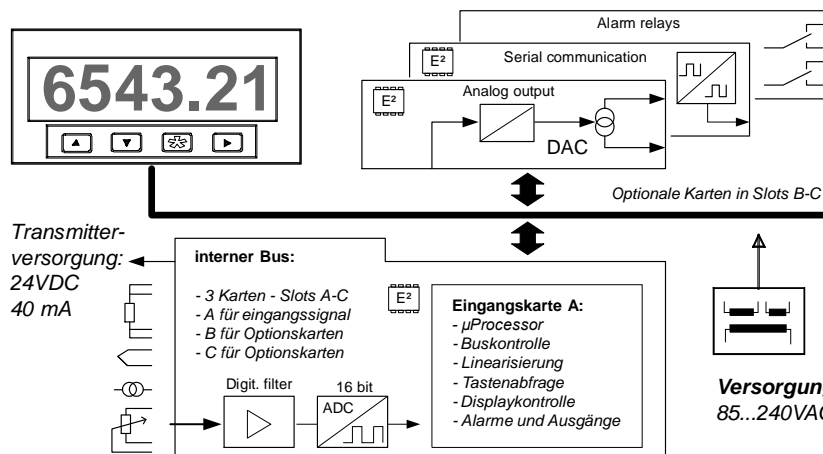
6543.21

Alarm relays

E²

Serial communication

E²

Analog output

DAC

Optionale Karten in Slots B-C

Transmitterversorgung:
24VDC
40 mA

interner Bus:

- 3 Karten - Slots A-C
- A für eingangssignal
- B für Optionskarten
- C für Optionskarten

E²

Eingangskarte A:
- µProcessor
- Buskontrolle
- Linearisierung
- Tastenabfrage
- Displaykontrolle
- Alarme und Ausgänge

Digit. filter

16 bit

ADC

Versorgung
85...240VAC